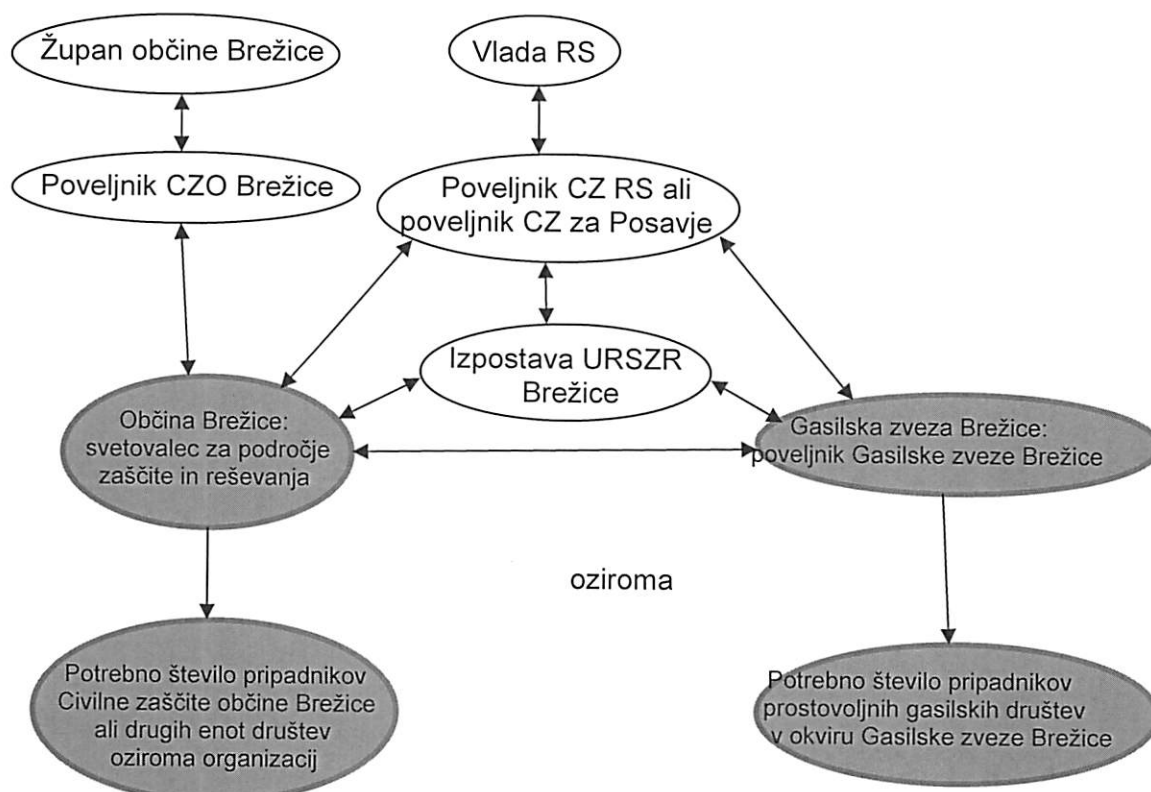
Župan občine Brežice

Vlada RS

Poveljnik CZO Brežice

Poveljnik CZ RS ali poveljnik CZ za Posavje

Izpostava URSZR Brežice

Občina Brežice: svetovalec za področje zaščite in reševanja

Gasilska zveza Brežice: poveljnik Gasilske zveze Brežice

oziroma

Potrebno število pripadnikov Civilne zaščite občine Brežice ali drugih enot društev oziroma organizacij

Potrebno število pripadnikov prostovoljnih gasilskih društev v okviru Gasilske zveze Brežice